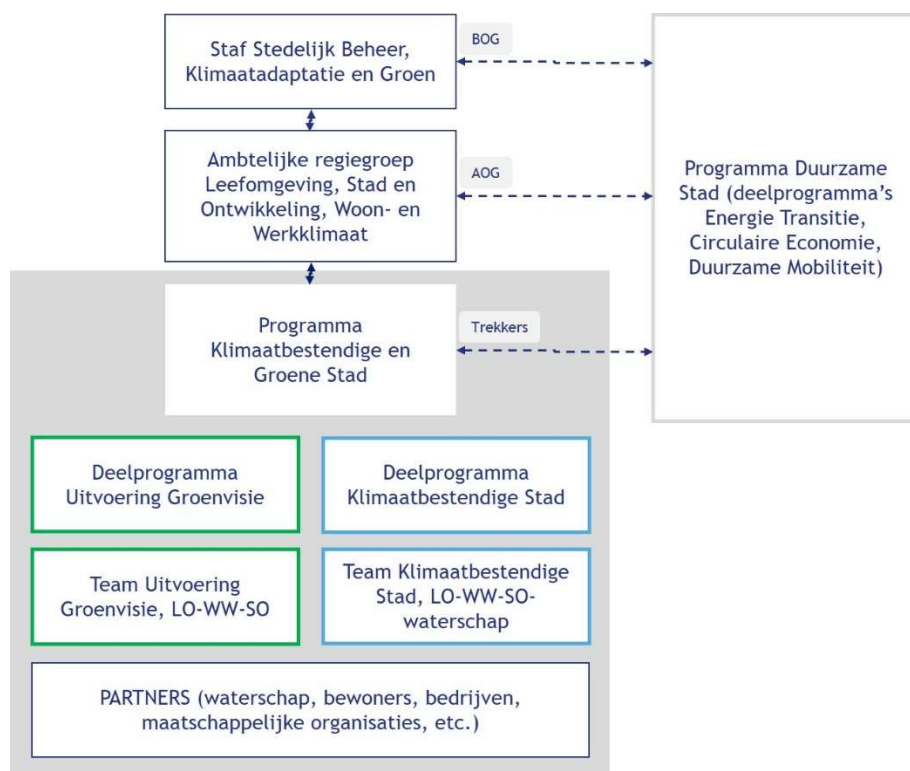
Staf Stedelijk Beheer, Klimaatadaptatie en Groen

BOG

Programma Duurzame Stad (deelprogramma's Energie Transitie, Circulaire Economie, Duurzame Mobiliteit)

Ambtelijke regiegroep Leefomgeving, Stad en Ontwikkeling, Woon- en Werkklimaat

AOG

Programma Klimaatbestendige en Groene Stad

Trekkers

Deelprogramma Uitvoering Groenvisie

Deelprogramma Klimaatbestendige Stad

Team Uitvoering Groenvisie, LO-WW-SO

Team Klimaatbestendige Stad, LO-WW-SO-waterschap

PARTNERS (waterschap, bewoners, bedrijven, maatschappelijke organisaties, etc.)